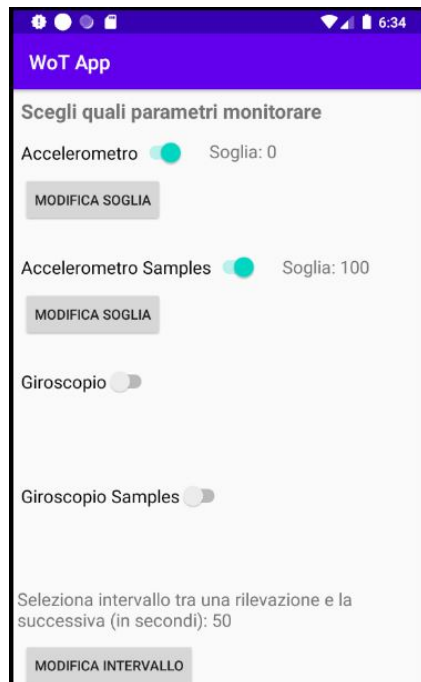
6:34

WoT App

Scegli quali parametri monitorare

Accelerometro Soglia: 0

MODIFICA SOGLIA

Accelerometro Samples Soglia: 100

MODIFICA SOGLIA

Giroscopio

Giroscopio Samples

Seleziona intervallo tra una rilevazione e la successiva (in secondi): 50

MODIFICA INTERVALLO